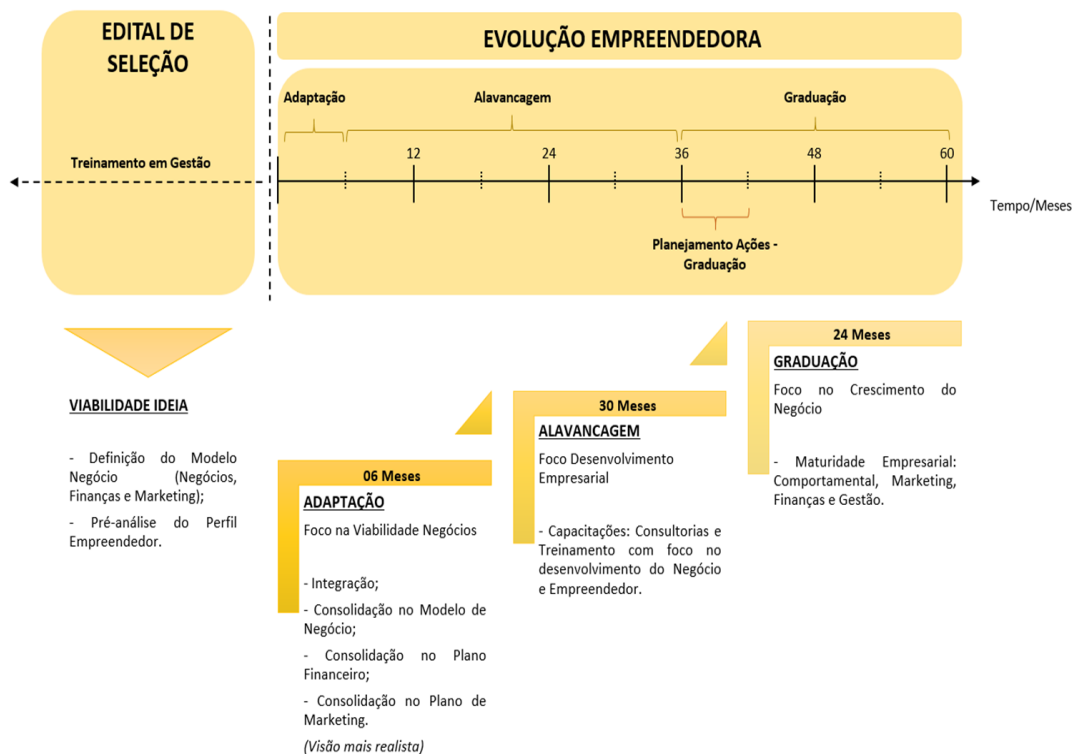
EDITAL DE SELEÇÃO

Treinamento em Gestão

EVOLUÇÃO EMPREENDEDORA

Adaptação

Alavancagem

Graduação

12

24

36

48

60

Tempo/Meses

Planejamento Ações - Graduação

VIABILIDADE IDEIA

- Definição do Modelo Negócio (Negócios, Finanças e Marketing);

- Pré-análise do Perfil Empreendedor.

06 Meses

ADAPTAÇÃO

Foco na Viabilidade Negócios

- Integração;

- Consolidação no Modelo de Negócio;

- Consolidação no Plano Financeiro;

- Consolidação no Plano de Marketing.

(Visão mais realista)

30 Meses

ALAVANCAGEM

Foco Desenvolvimento Empresarial

- Capacitações: Consultorias e Treinamento com foco no desenvolvimento do Negócio e Empreendedor.

24 Meses

GRADUAÇÃO

Foco no Crescimento do Negócio

- Maturidade Empresarial: Comportamental, Marketing, Finanças e Gestão.